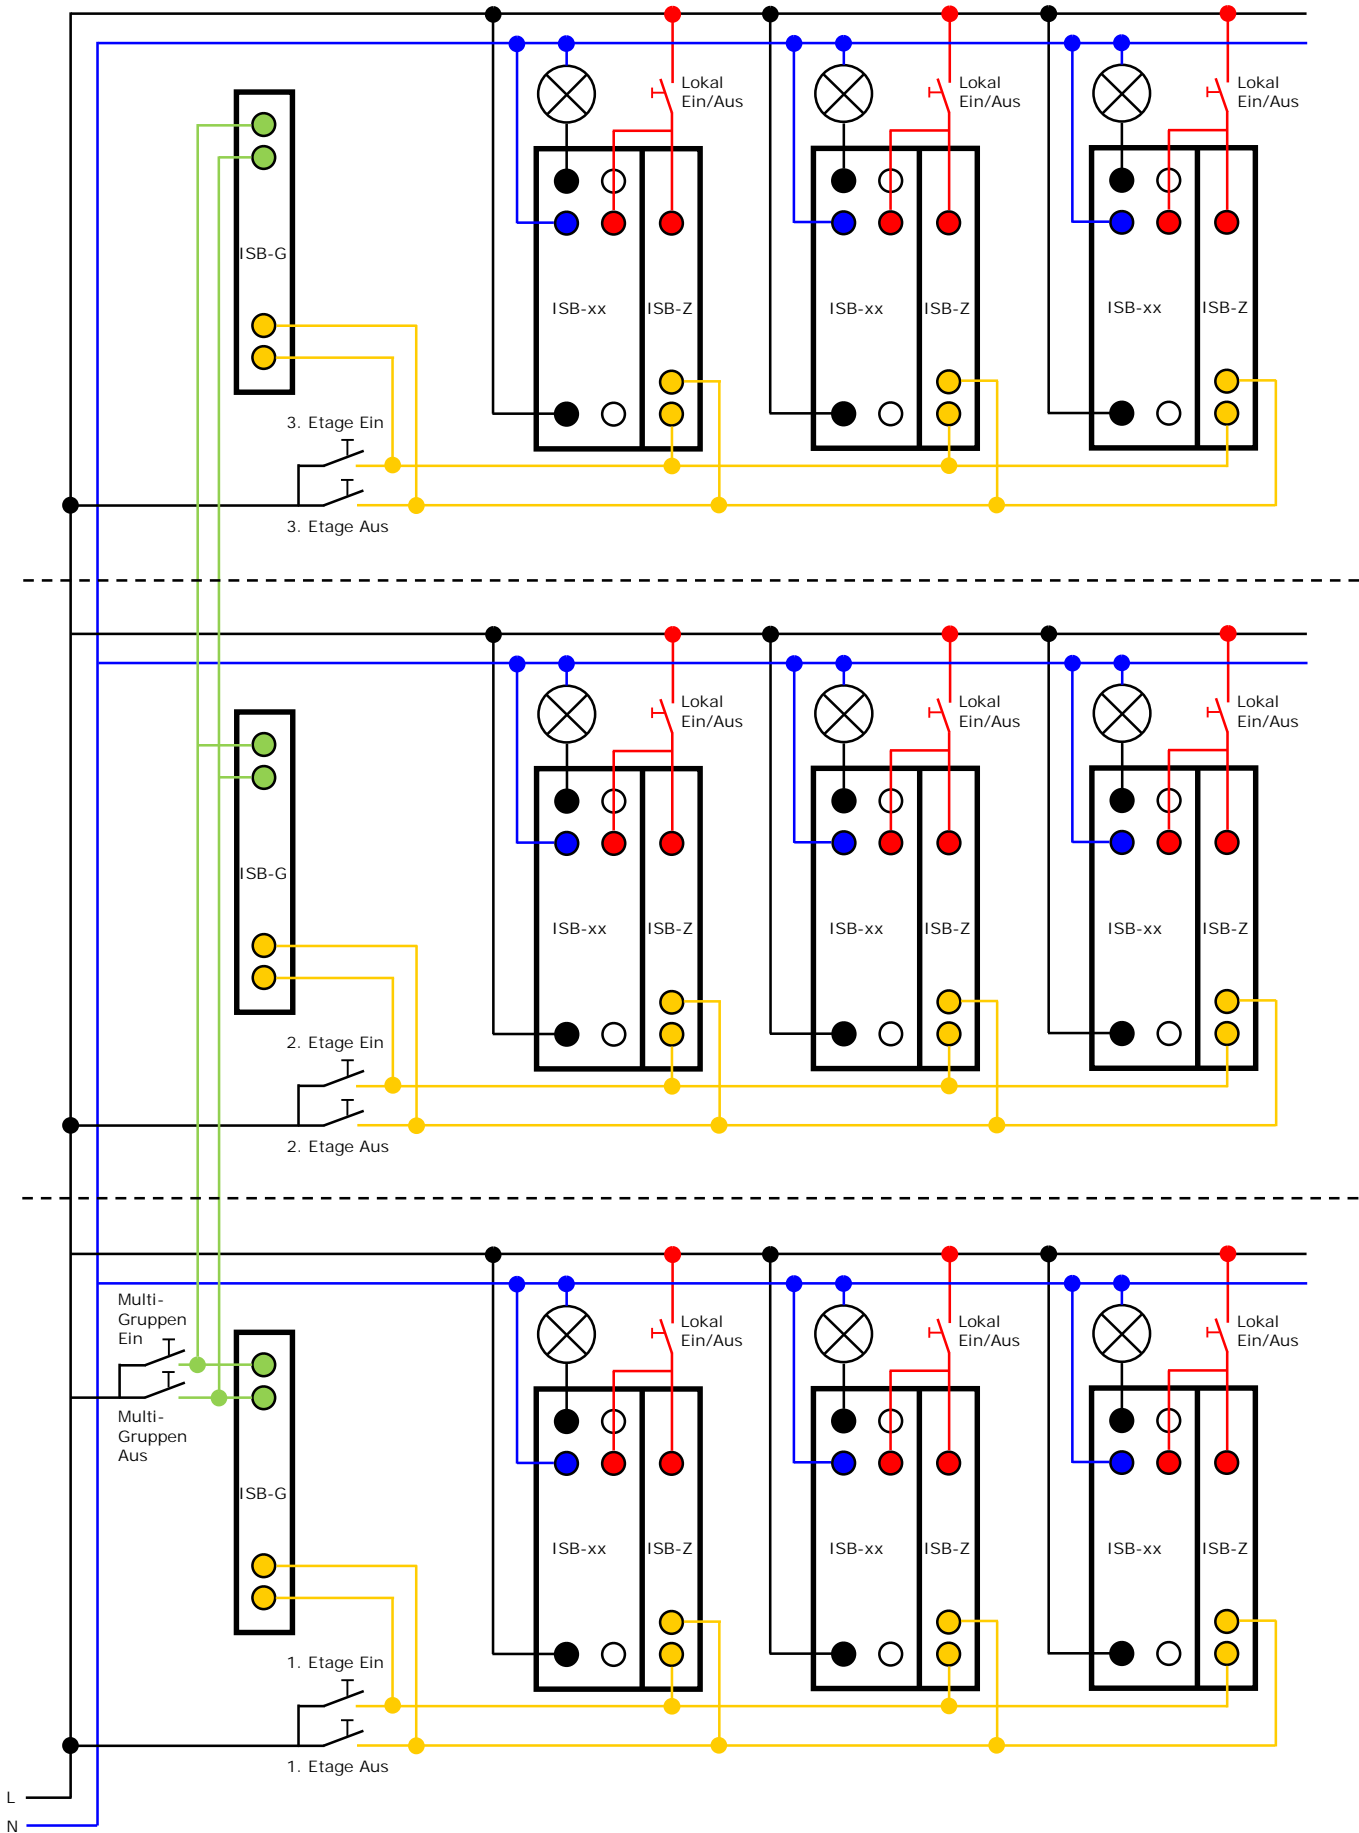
Lokal Ein/Aus

Lokal Ein/Aus

Lokal Ein/Aus

ISB-G

ISB-xx ISB-Z

ISB-xx ISB-Z

ISB-xx ISB-Z

3. Etage Ein

3. Etage Aus

Lokal Ein/Aus

Lokal Ein/Aus

Lokal Ein/Aus

ISB-G

ISB-xx ISB-Z

ISB-xx ISB-Z

ISB-xx ISB-Z

2. Etage Ein

2. Etage Aus

Multi-Gruppen Ein

Multi-Gruppen Aus

Lokal Ein/Aus

Lokal Ein/Aus

Lokal Ein/Aus

ISB-G

ISB-xx ISB-Z

ISB-xx ISB-Z

ISB-xx ISB-Z

1. Etage Ein

1. Etage Aus

L

N